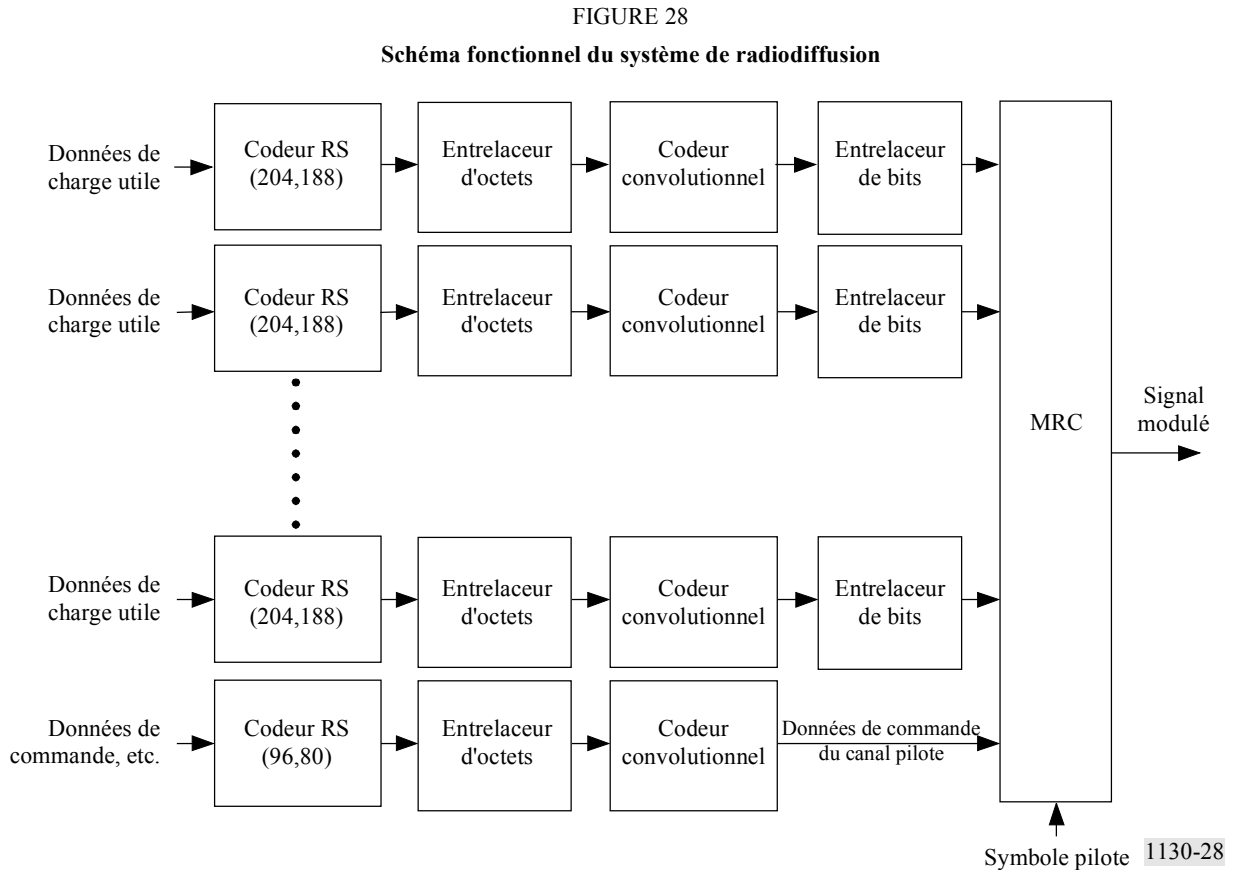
FIGURE 28

**Schéma fonctionnel du système de radiodiffusion**

Données de charge utile

Codeur RS (204,188)

Entrelaceur d'octets

Codeur convolutionnel

Entrelaceur de bits

Données de charge utile

Codeur RS (204,188)

Entrelaceur d'octets

Codeur convolutionnel

Entrelaceur de bits

Données de charge utile

Codeur RS (204,188)

Entrelaceur d'octets

Codeur convolutionnel

Entrelaceur de bits

Données de commande, etc.

Codeur RS (96,80)

Entrelaceur d'octets

Codeur convolutionnel

Données de commande du canal pilote

MRC

Signal modulé

Symbole pilote

1130-28